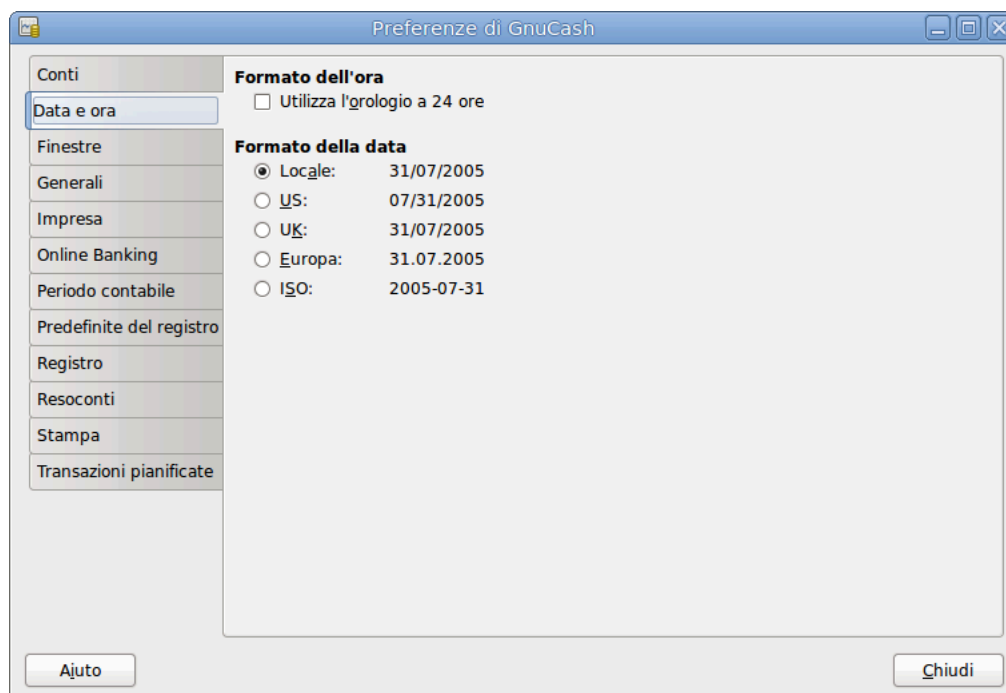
Preferenze di GnuCash

Conti
Data e ora
Finestre
Generali
Impresa
Online Banking
Periodo contabile
Predefinite del registro
Registro
Resoconti
Stampa
Transazioni pianificate

Formato dell'ora
Utilizza l'orologio a 24 ore

Formato della data
Locale: 31/07/2005
US: 07/31/2005
UK: 31/07/2005
Europa: 31.07.2005
ISO: 2005-07-31

Aiuto
Chiudi